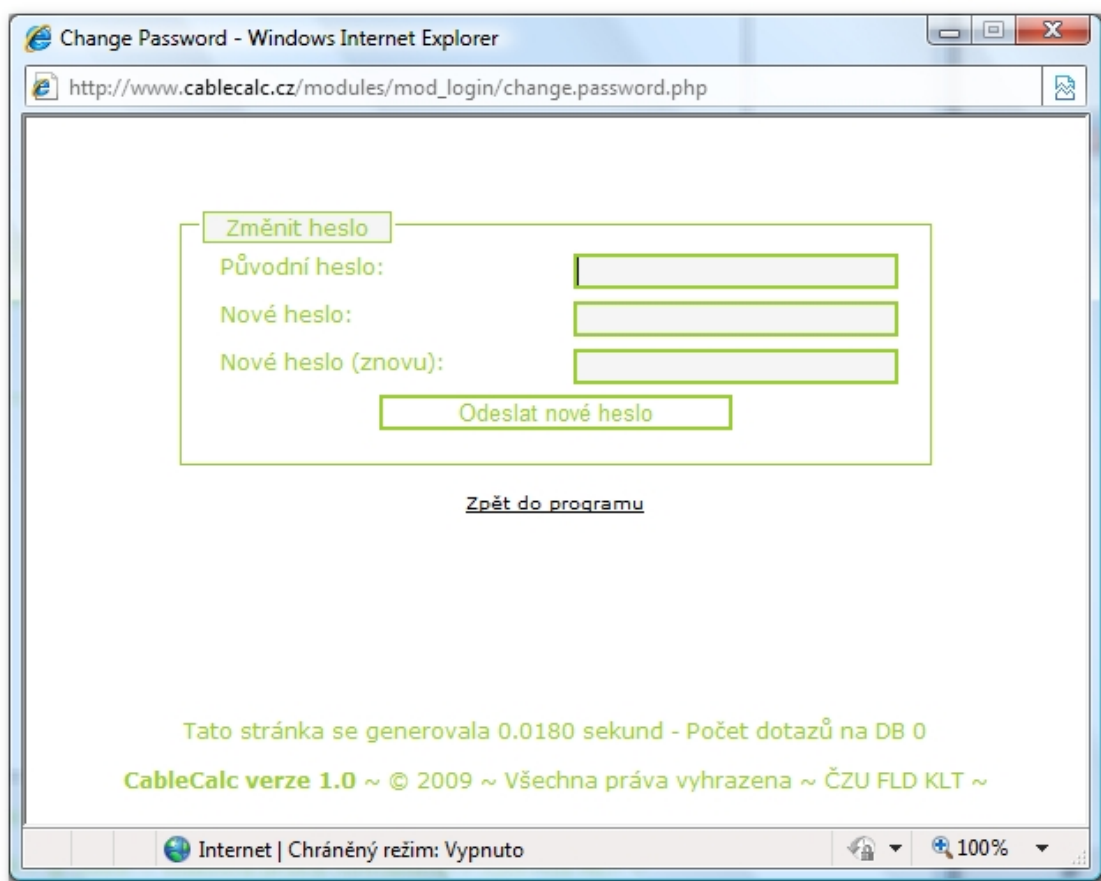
Change Password - Windows Internet Explorer

http://www.cablecalc.cz/modules/mod_login/change.password.php

Změnit heslo

Původní heslo:

Nové heslo:

Nové heslo (znovu):

Odeslat nové heslo

Zpět do programu

Tato stránka se generovala 0.0180 sekund - Počet dotazů na DB 0

CableCalc verze 1.0 ~ © 2009 ~ Všechna práva vyhrazena ~ ČZU FLD KLT ~

Internet | Chráněný režim: Vypnuto

100%